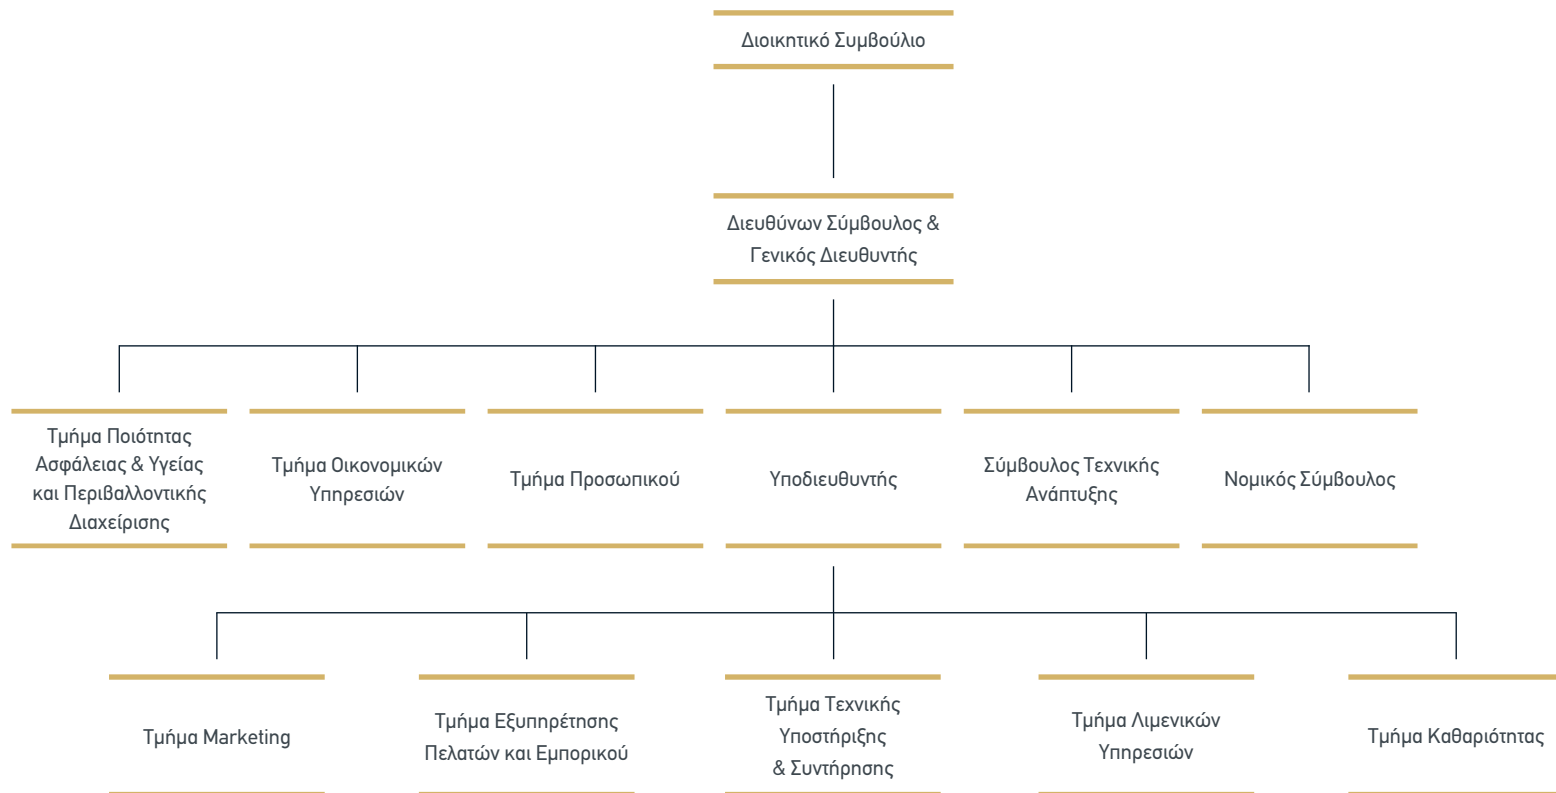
Διοικητικό Συμβούλιο

Διευθύνων Σύμβουλος & Γενικός Διευθυντής

Τμήμα Ποιότητας Ασφάλειας & Υγείας και Περιβαλλοντικής Διαχείρισης

Τμήμα Οικονομικών Υπηρεσιών

Τμήμα Προσωπικού

Υποδιευθυντής

Σύμβουλος Τεχνικής Ανάπτυξης

Νομικός Σύμβουλος

Τμήμα Marketing

Τμήμα Εξυπηρέτησης Πελατών και Εμπορικού

Τμήμα Τεχνικής Υποστήριξης & Συντήρησης

Τμήμα Λιμενικών Υπηρεσιών

Τμήμα Καθαριότητας